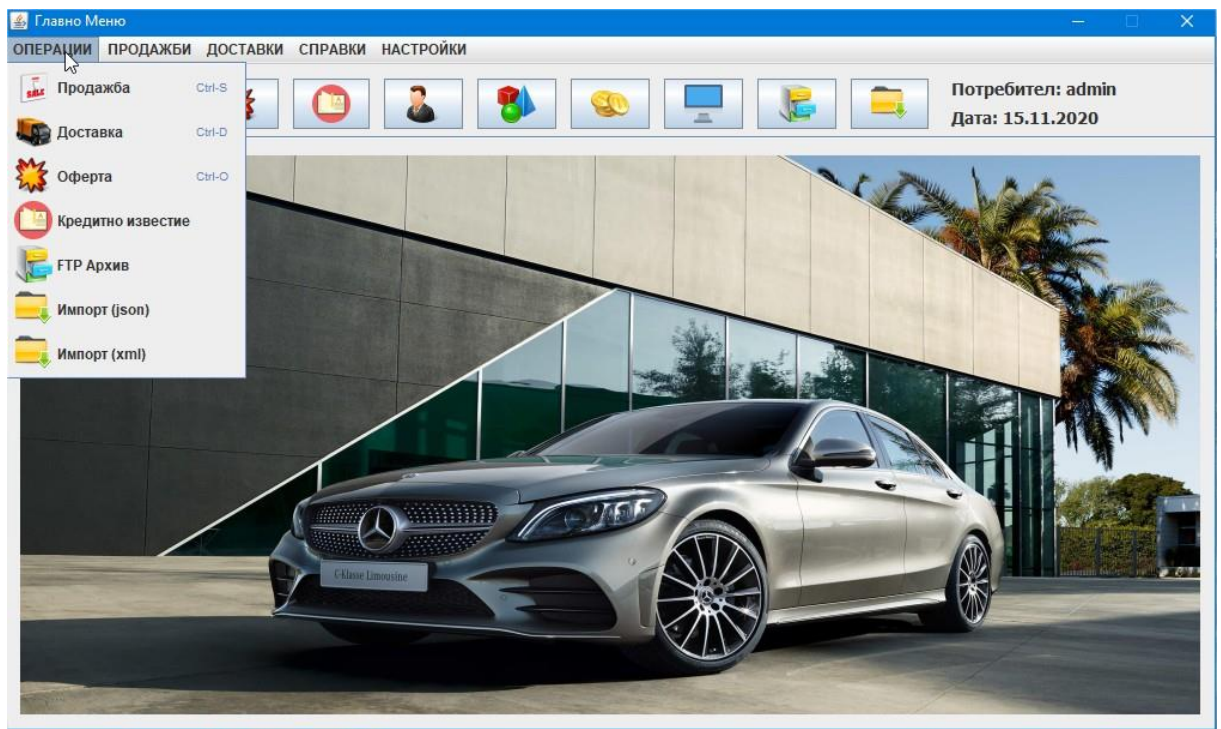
Главно Меню

ОПЕРАЦИИ ПРОДАЖБИ ДОСТАВКИ СПРАВКИ НАСТРОЙКИ

SALE Продажба Ctrl-S
Доставка Ctrl-D
Оферта Ctrl-O
Кредитно известие
FTP Архив
Импорт (json)
Импорт (xml)

Потребител: admin
Дата: 15.11.2020

C-klasse Limousine